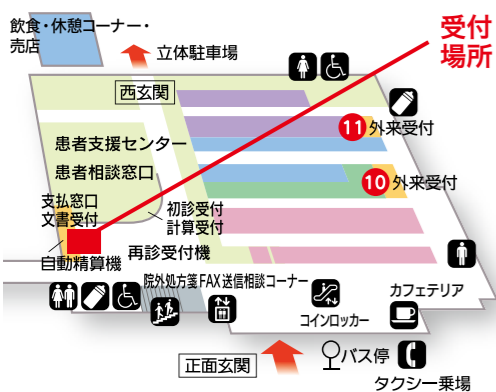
飲食・休憩コーナー・売店

立体駐車場

受付場所

西玄関

患者支援センター

患者相談窓口

11 外来受付

10 外来受付

支払窓口
文書受付

初診受付
計算受付

自動精算機

再診受付機

院外処方箋FAX送信相談コーナー

カフェテリア

コインロッカー

正面玄関

バス停

タクシー乗場